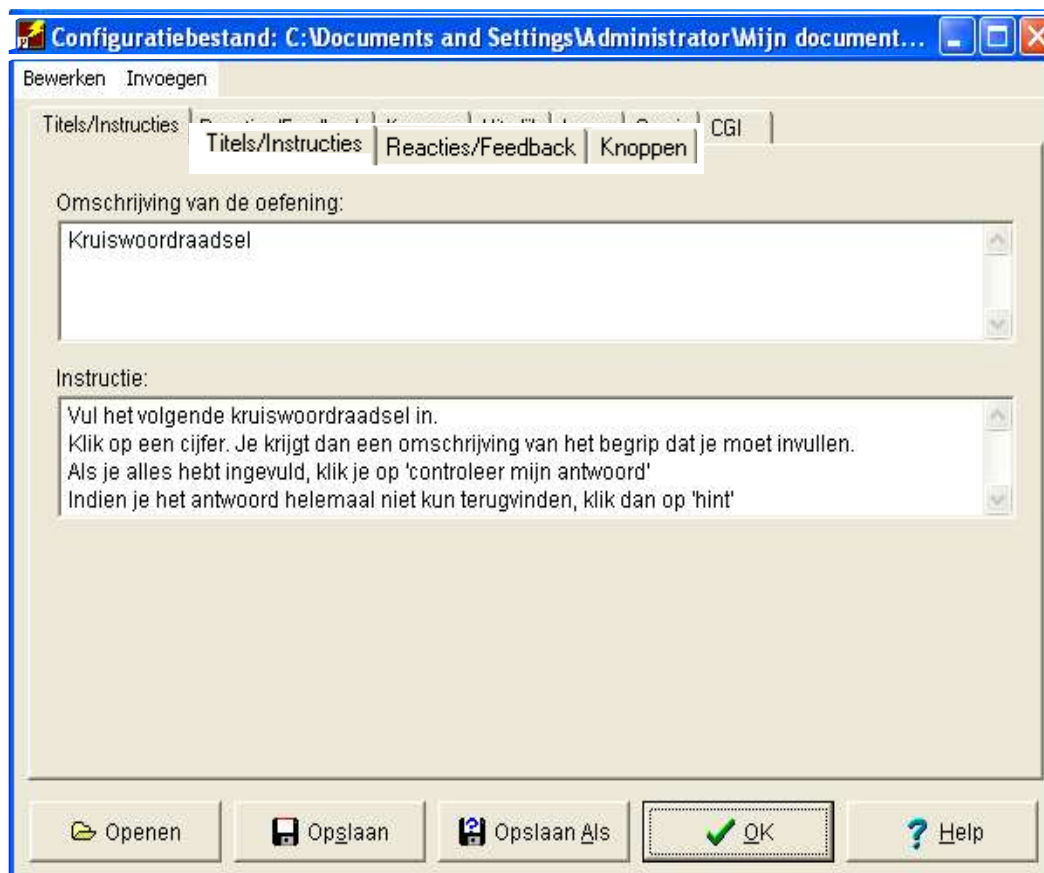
Configuratiebestand: C:\Documents and Settings\Administrator\Mijn document...

Bewerken Invoegen

Titels/Instructies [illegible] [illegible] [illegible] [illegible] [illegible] CGI

Titels/Instructies Reacties/Feedback Knoppen

Omschrijving van de oefening:

Kruiswoordraadsel

Instructie:

Vul het volgende kruiswoordraadsel in.
Klik op een cijfer. Je krijgt dan een omschrijving van het begrip dat je moet invullen.
Als je alles hebt ingevuld, klik je op 'controleer mijn antwoord'
Indien je het antwoord helemaal niet kun terugvinden, klik dan op 'hint'

Openen Opslaan Opslaan Als OK Help